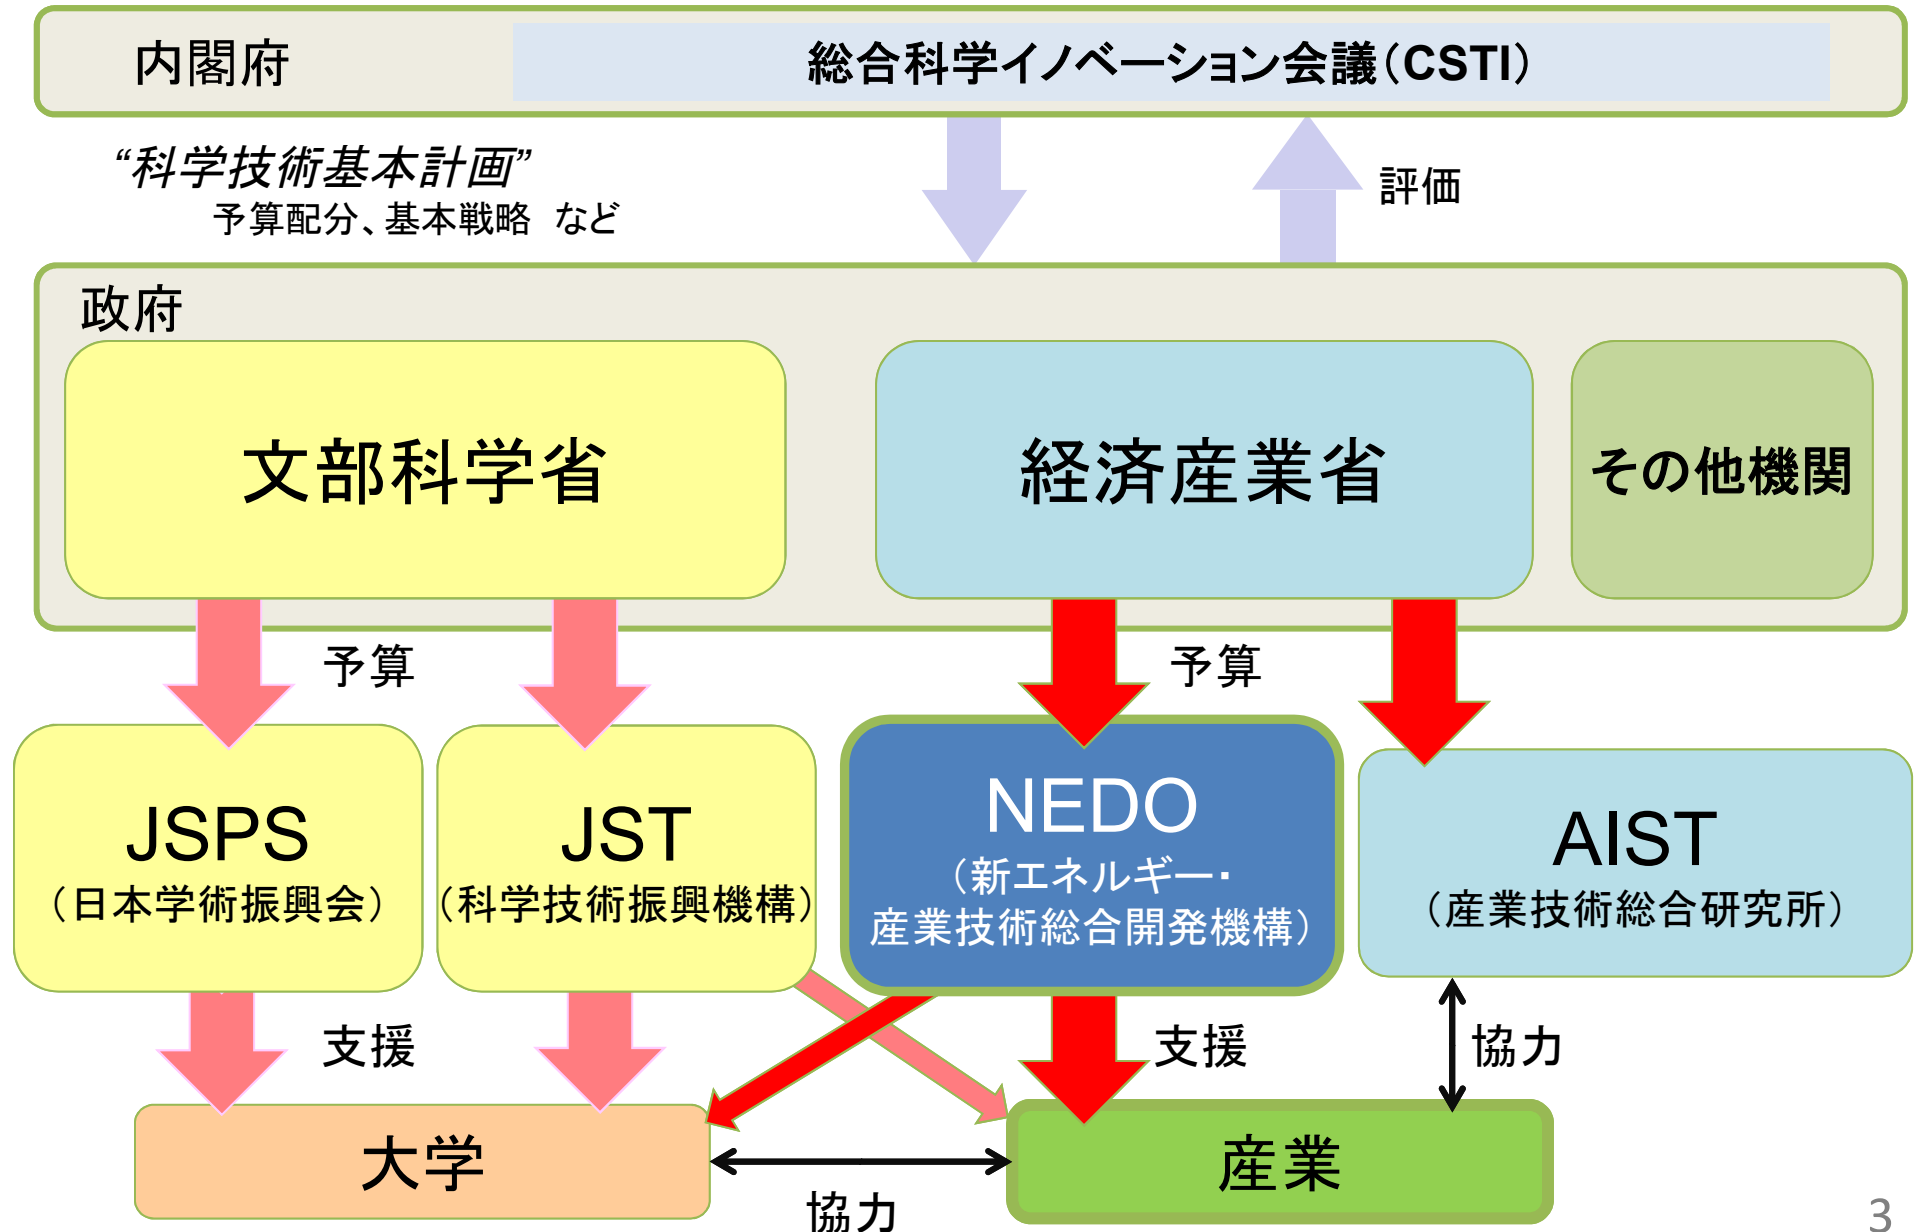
内閣府

総合科学イノベーション会議（CSTI）

“科学技術基本計画”
予算配分、基本戦略　など

評価

政府

文部科学省

経済産業省

その他機関

予算

予算

JSPS
（日本学術振興会）

JST
（科学技術振興機構）

NEDO
（新エネルギー・産業技術総合開発機構）

AIST
（産業技術総合研究所）

支援

支援

協力

大学

産業

協力

3